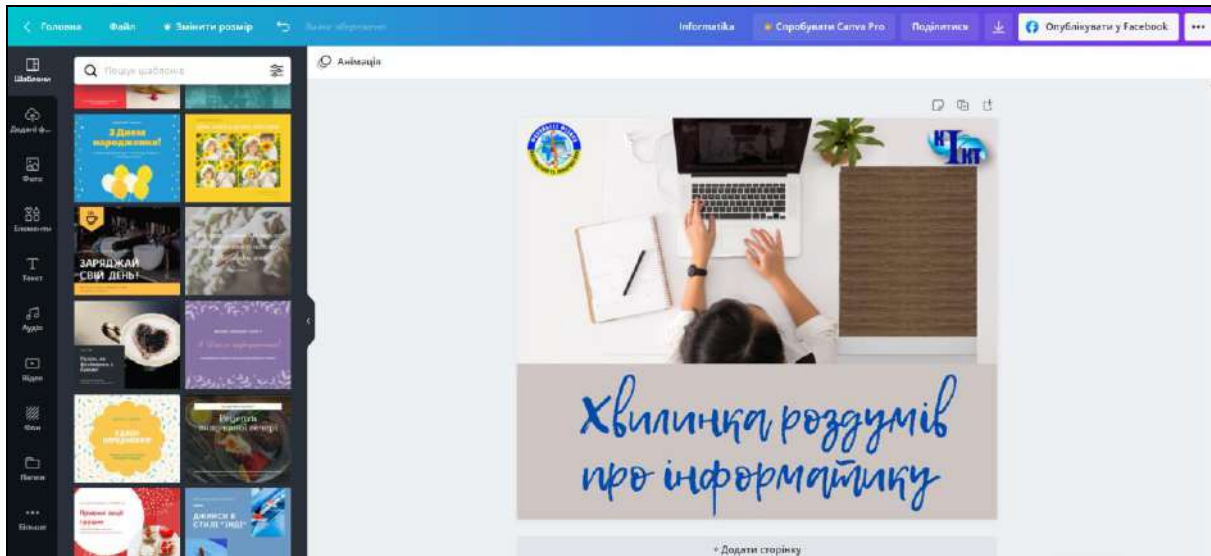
< Головна Файл Змінити розмір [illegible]

Informatika Спробувати Canva Pro Поділитися Опублікувати у Facebook •••

Шаблони
Додані ф...
Фото
Елементи
Текст
Аудіо
Відео
Фон
Папки
Більше

Пошук шаблонів

З Днем народження!

ЗАРЯДЖАЙ СВІЙ ДЕНЬ!

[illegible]

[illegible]

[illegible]

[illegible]

Анімація

НІТ

Хвилинка роздумів про інформатику

+ Додати сторінку